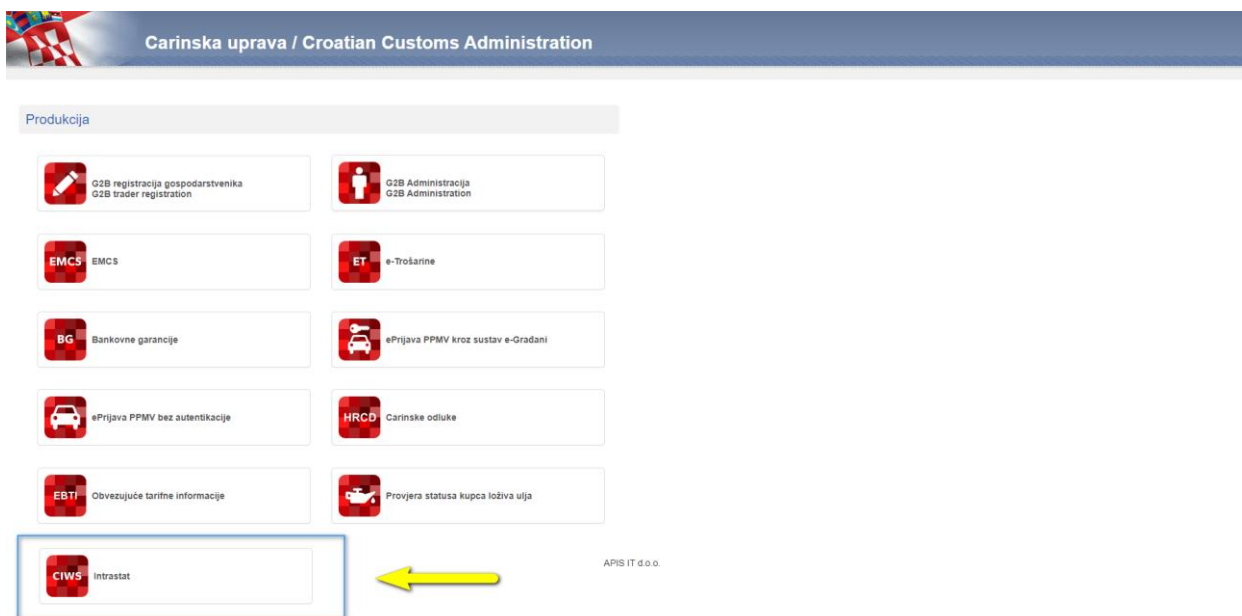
Carinska uprava / Croatian Customs Administration

Produkcija

G2B registracija gospodarstvenika
G2B trader registration

G2B Administracija
G2B Administration

EMCS EMCS

ET e-Trošarine

BG Bankovne garancije

ePrijava PPMV kroz sustav e-Građani

ePrijava PPMV bez autentikacije

HRCD Carinske odluke

EBTI Obvezujuće tarifne informacije

Provjera statusa kupca loživa ulja

CIWS Intrastat

APIS IT d.o.o.